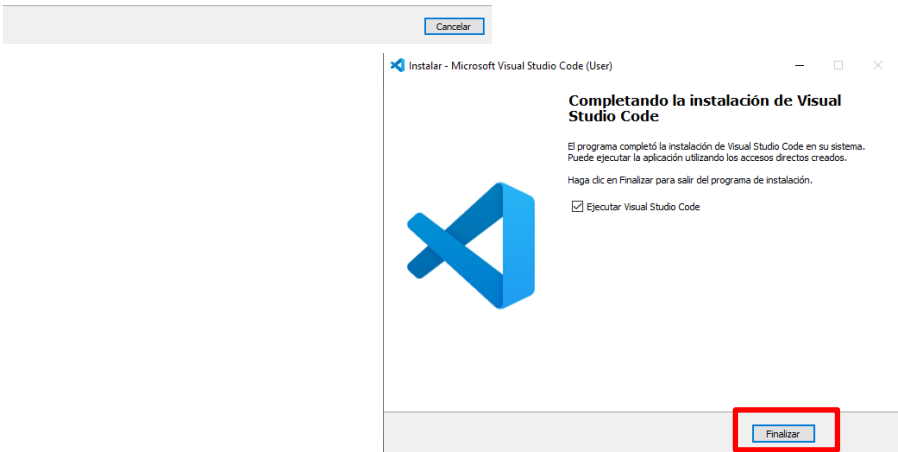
Cancelar

Instalar - Microsoft Visual Studio Code (User)

Completando la instalación de Visual Studio Code

El programa completó la instalación de Visual Studio Code en su sistema. Puede ejecutar la aplicación utilizando los accesos directos creados.

Haga clic en Finalizar para salir del programa de instalación.

Ejecutar Visual Studio Code

Finalizar